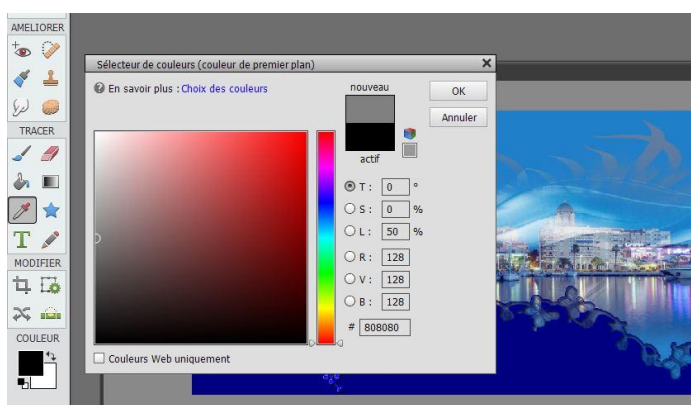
AMELIORER

TRACER

MODIFIER

COULEUR

Sélecteur de couleurs (couleur de premier plan)

En savoir plus : Choix des couleurs

nouveau

OK

Annuler

actif

T : 0 °

S : 0 %

L : 50 %

R : 128

V : 128

B : 128

# 808080

Couleurs Web uniquement